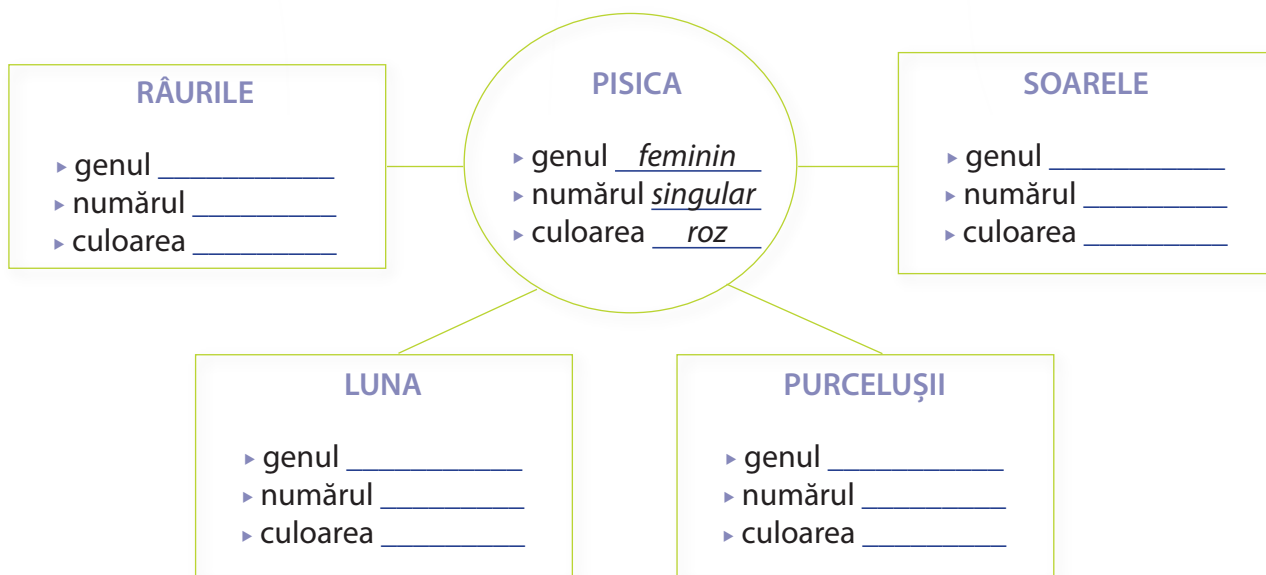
RÂURILE

▸ genul ___________
▸ numărul __________
▸ culoarea __________

PISICA

▸ genul feminin
▸ numărul singular
▸ culoarea roz

SOARELE

▸ genul ___________
▸ numărul __________
▸ culoarea __________

LUNA

▸ genul ___________
▸ numărul __________
▸ culoarea __________

PURCELUȘII

▸ genul ___________
▸ numărul __________
▸ culoarea __________